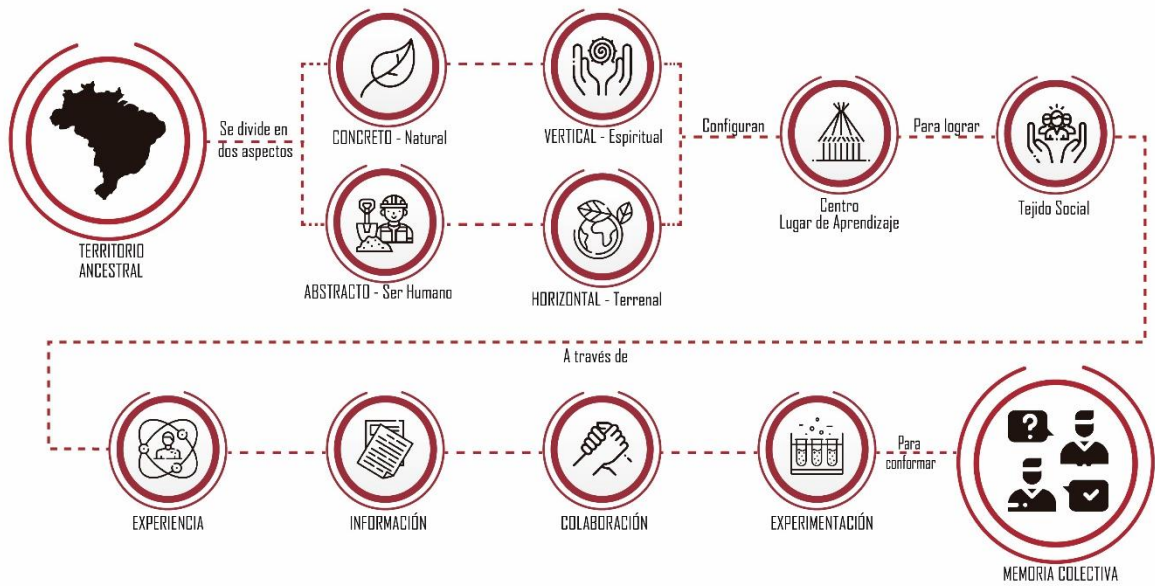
TERRITORIO ANCESTRAL

Se divide en dos aspectos

CONCRETO - Natural

VERTICAL - Espiritual

ABSTRACTO - Ser Humano

HORIZONTAL - Terrenal

Configuran

Centro
Lugar de Aprendizaje

Para lograr

Tejido Social

A través de

EXPERIENCIA

INFORMACIÓN

COLABORACIÓN

EXPERIMENTACIÓN

Para conformar

MEMORIA COLECTIVA